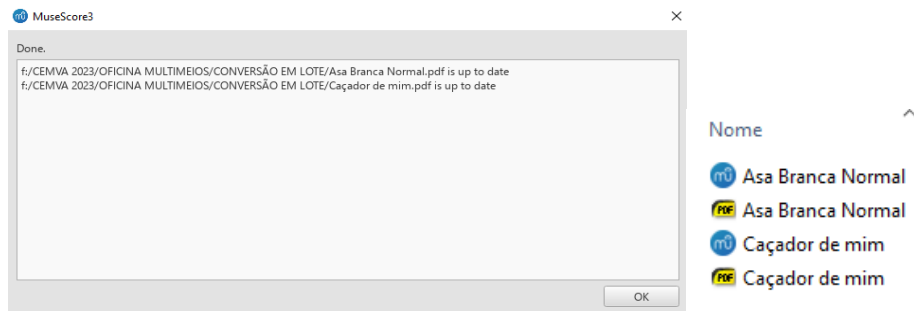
MuseScore3

×

Done.

f:/CEMVA 2023/OFICINA MULTIMEIOS/CONVERSÃO EM LOTE/Asa Branca Normal.pdf is up to date
f:/CEMVA 2023/OFICINA MULTIMEIOS/CONVERSÃO EM LOTE/Caçador de mim.pdf is up to date

OK

Nome

Asa Branca Normal

PDF Asa Branca Normal

Caçador de mim

PDF Caçador de mim